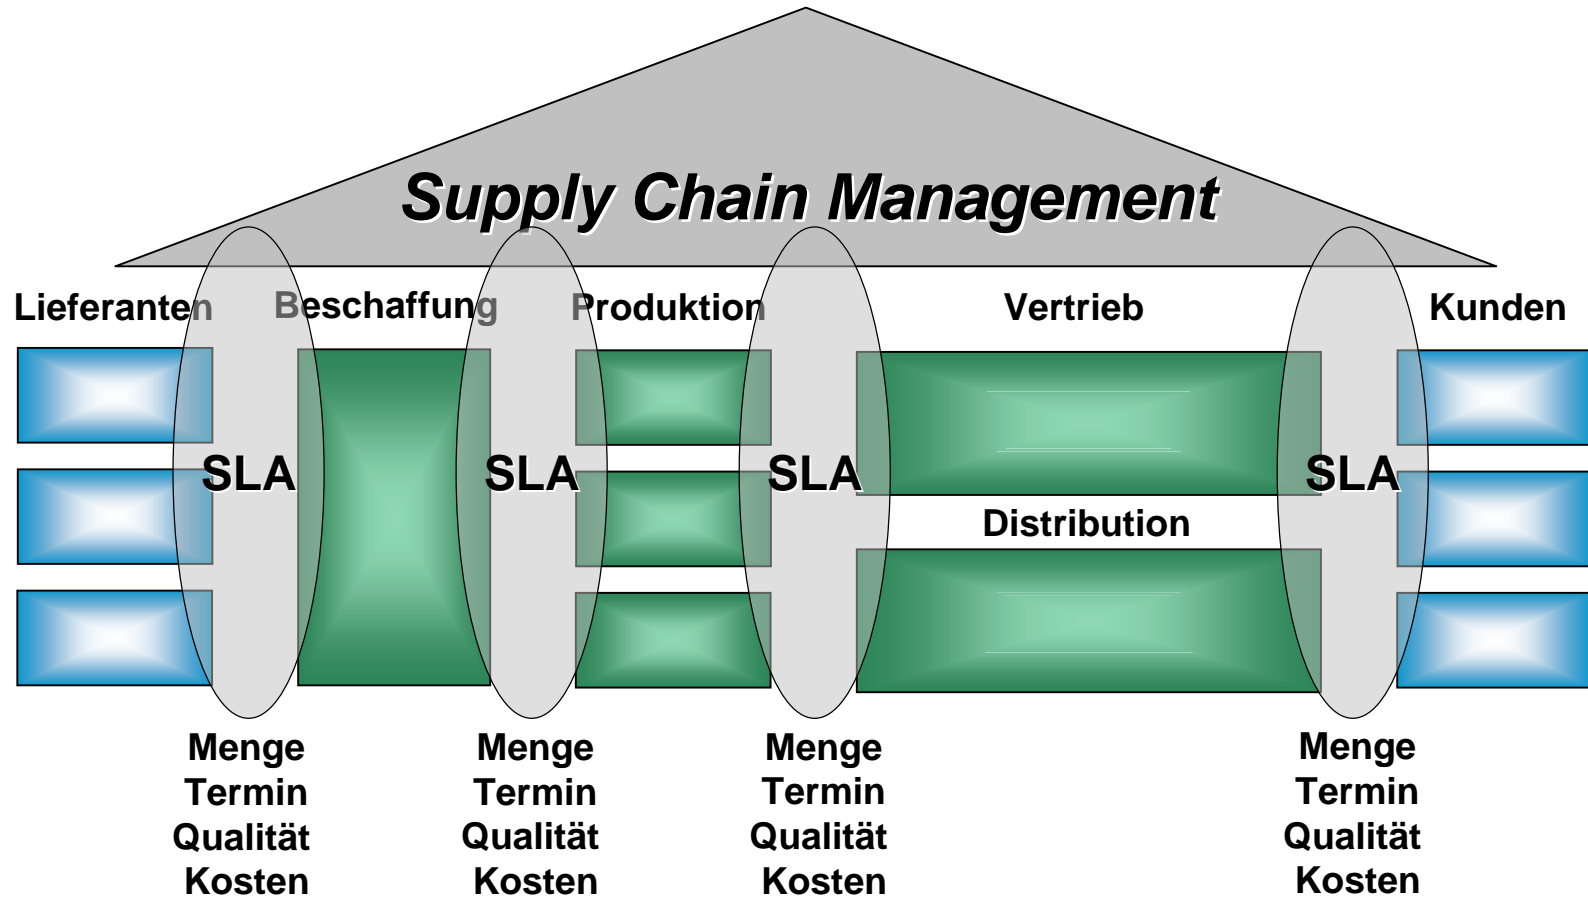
Supply Chain Management

Lieferanten

Beschaffung

Produktion

Vertrieb

Kunden

SLA

SLA

SLA

Distribution

SLA

Menge
Termin
Qualität
Kosten

Menge
Termin
Qualität
Kosten

Menge
Termin
Qualität
Kosten

Menge
Termin
Qualität
Kosten